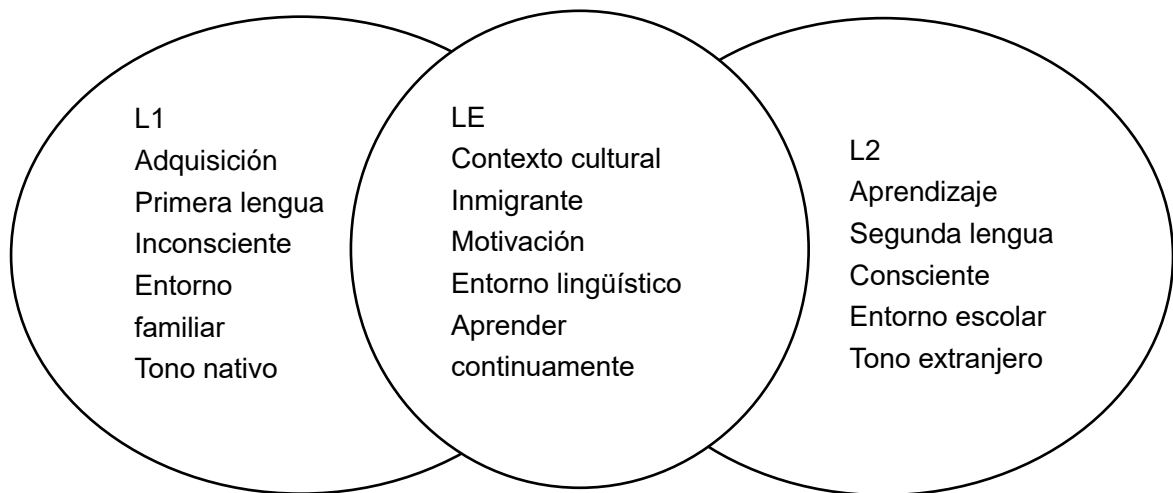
L1
Adquisición
Primera lengua
Inconsciente
Entorno familiar
Tono nativo

LE
Contexto cultural
Inmigrante
Motivación
Entorno lingüístico
Aprender continuamente

L2
Aprendizaje
Segunda lengua
Consciente
Entorno escolar
Tono extranjero